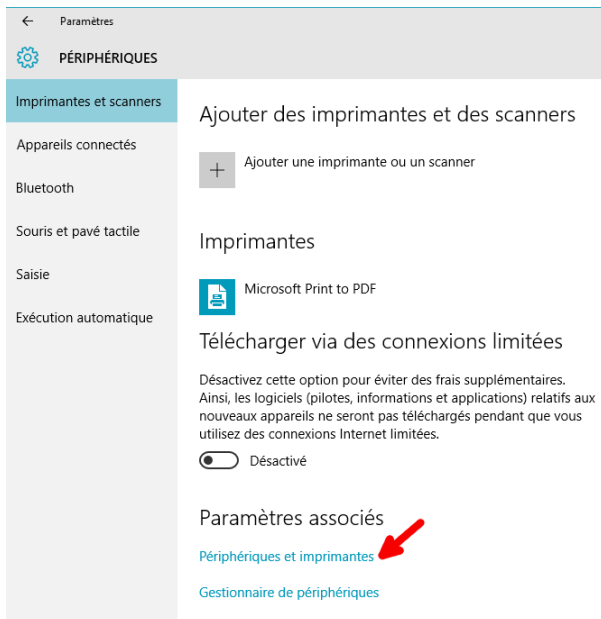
Paramètres

PÉRIPHÉRIQUES

Imprimantes et scanners

Appareils connectés

Bluetooth

Souris et pavé tactile

Saisie

Exécution automatique

Ajouter des imprimantes et des scanners

+ Ajouter une imprimante ou un scanner

Imprimantes

Microsoft Print to PDF

Télécharger via des connexions limitées

Désactivez cette option pour éviter des frais supplémentaires. Ainsi, les logiciels (pilotes, informations et applications) relatifs aux nouveaux appareils ne seront pas téléchargés pendant que vous utilisez des connexions Internet limitées.

Désactivé

Paramètres associés

Périphériques et imprimantes

Gestionnaire de périphériques